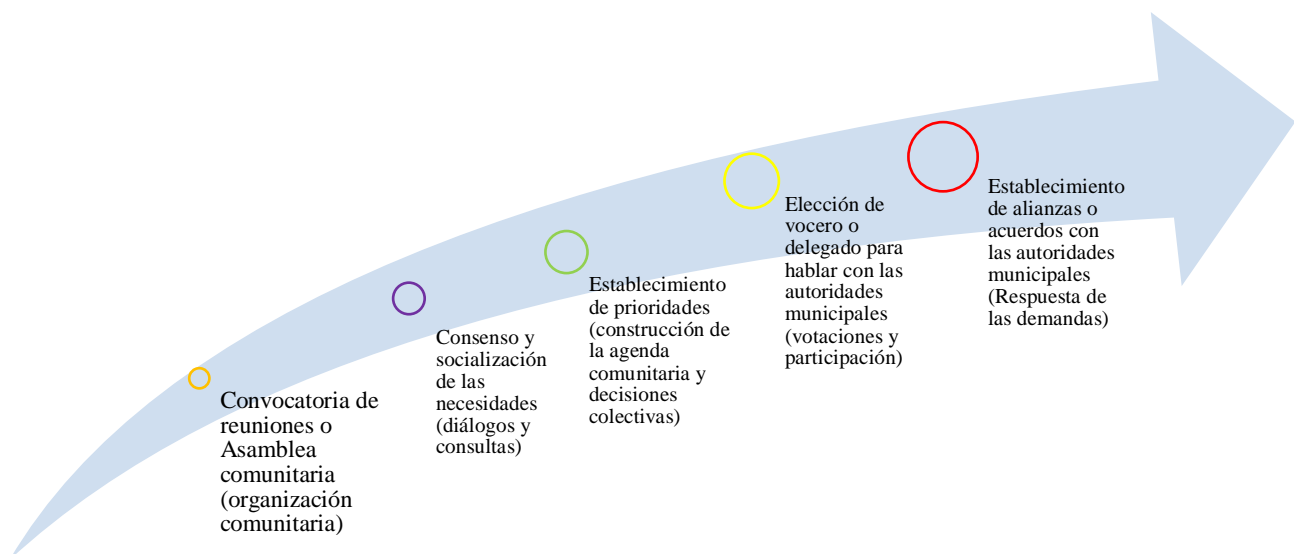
Convocatoria de reuniones o Asamblea comunitaria (organización comunitaria)

Consenso y socialización de las necesidades (diálogos y consultas)

Establecimiento de prioridades (construcción de la agenda comunitaria y decisiones colectivas)

Elección de vocero o delegado para hablar con las autoridades municipales (votaciones y participación)

Establecimiento de alianzas o acuerdos con las autoridades municipales (Respuesta de las demandas)